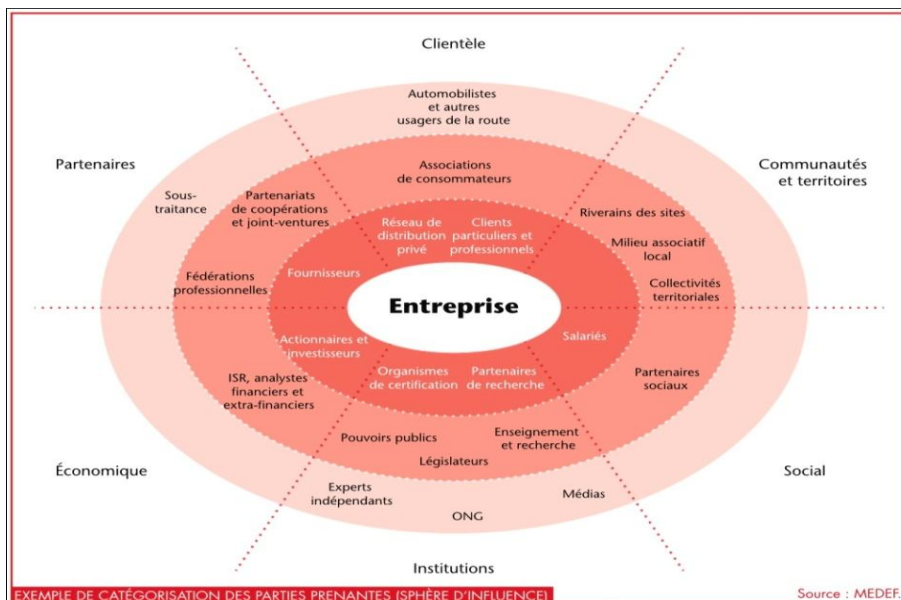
Clientèle

Partenaires

Communautés et territoires

Automobilistes et autres usagers de la route

Associations de consommateurs

Sous-traitance

Partenariats de coopérations et joint-ventures

Réseau de distribution privé

Clients particuliers et professionnels

Riverains des sites

Milieu associatif local

Fédérations professionnelles

Fournisseurs

Collectivités territoriales

Entreprise

Salariés

Actionnaires et investisseurs

Organismes de certification

Partenaires de recherche

Partenaires sociaux

ISR, analystes financiers et extra-financiers

Pouvoirs publics

Enseignement et recherche

Législateurs

Économique

Social

Experts indépendants

Médias

ONG

Institutions

EXEMPLE DE CATÉGORISATION DES PARTIES PRENANTES (SPHÈRE D'INFLUENCE)

Source : MEDEF.